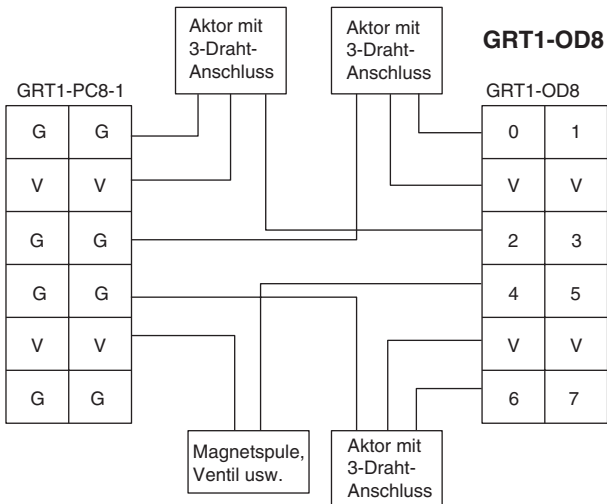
GRT1-OD8

Aktor mit 3-Draht-Anschluss

Aktor mit 3-Draht-Anschluss

GRT1-PC8-1

| G | G |
|---|---|
| V | V |
| G | G |
| G | G |
| V | V |
| G | G |

GRT1-OD8

| 0 | 1 |
|---|---|
| V | V |
| 2 | 3 |
| 4 | 5 |
| V | V |
| 6 | 7 |

Magnetspule, Ventil usw.

Aktor mit 3-Draht-Anschluss